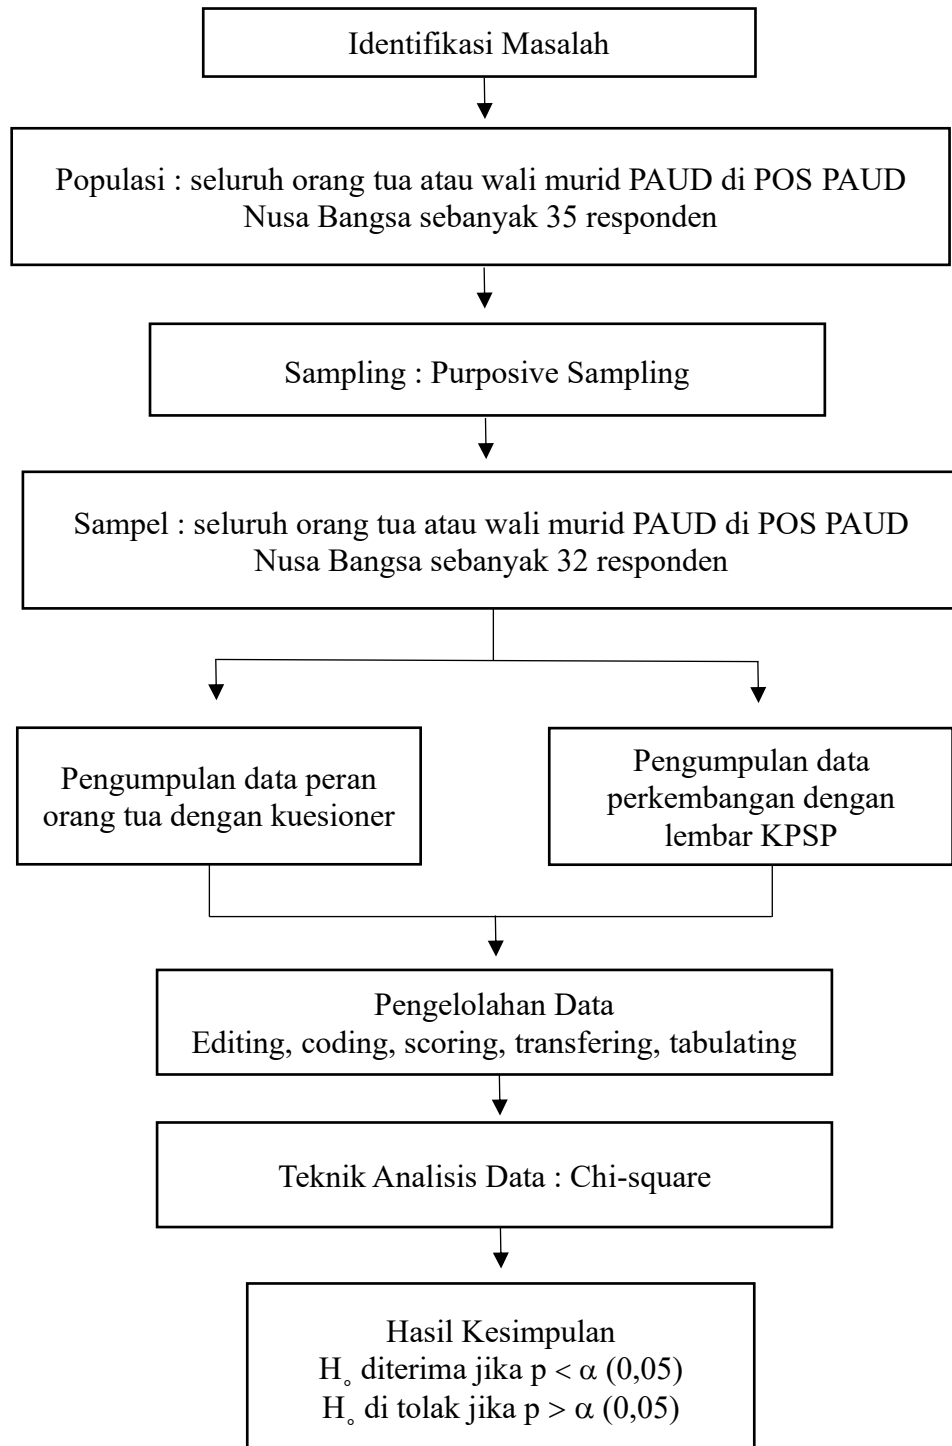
Identifikasi Masalah

Populasi : seluruh orang tua atau wali murid PAUD di POS PAUD Nusa Bangsa sebanyak 35 responden

Sampling : Purposive Sampling

Sampel : seluruh orang tua atau wali murid PAUD di POS PAUD Nusa Bangsa sebanyak 32 responden

Pengumpulan data peran orang tua dengan kuesioner

Pengumpulan data perkembangan dengan lembar KPSP

Pengelolahan Data
Editing, coding, scoring, transfering, tabulating

Teknik Analisis Data : Chi-square

Hasil Kesimpulan
$H_{\circ}$ diterima jika $p < \alpha$ (0,05)
$H_{\circ}$ di tolak jika $p > \alpha$ (0,05)